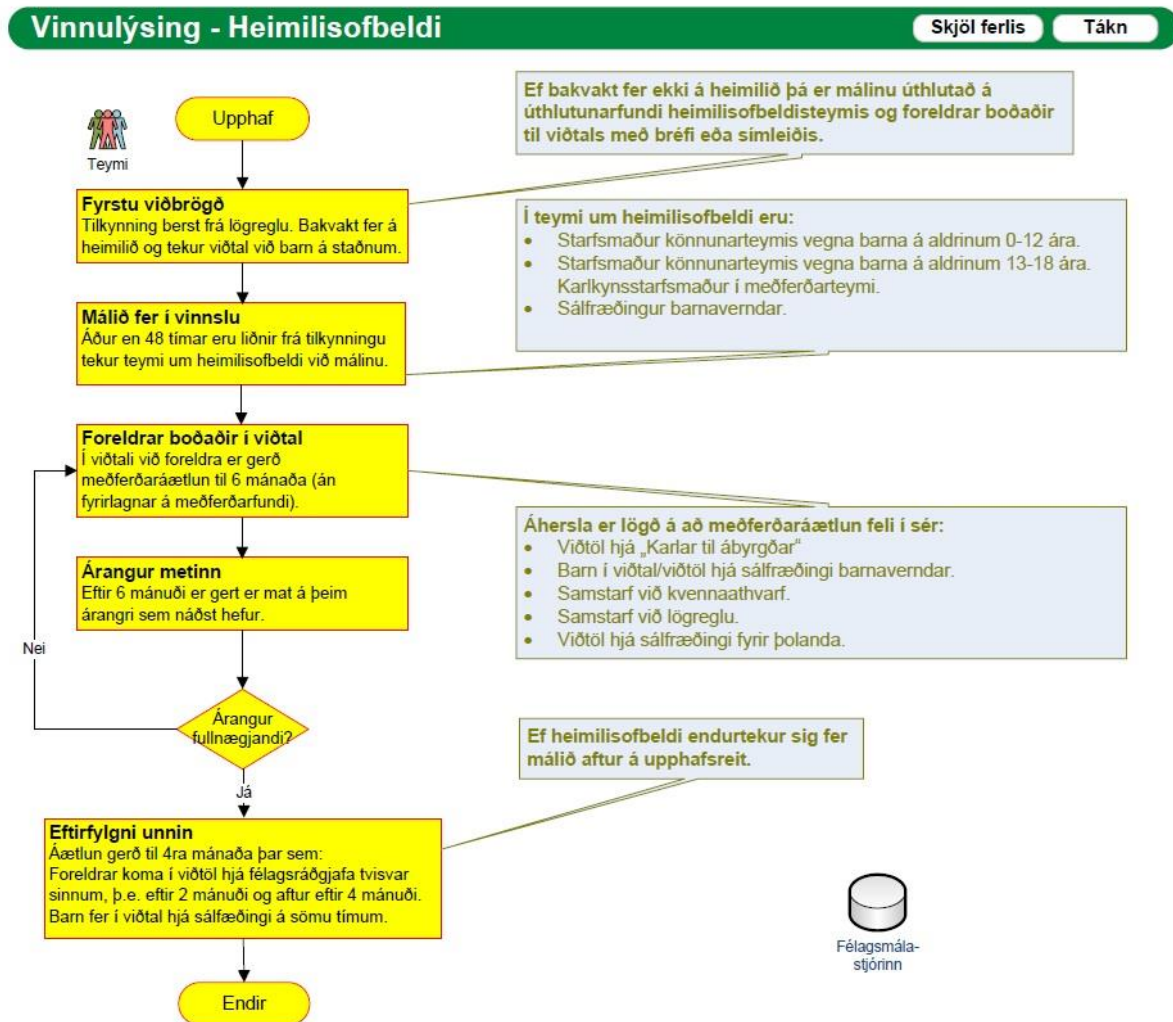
Vinnulýsing - Heimilisofbeldi

Skjöl ferlis

Tákn

Teymi

Upphaf

Ef bakvakt fer ekki á heimilið þá er málinu úthlutað á úthlutunarfundi heimilisofbeldisteymis og foreldrar boðaðir til viðtals með bréfi eða símleiðis.

Fyrstu viðbrögð
Tilkynning berst frá lögreglu. Bakvakt fer á heimilið og tekur viðtal við barn á staðnum.

Í teymi um heimilisofbeldi eru:
- Starfsmaður könnunarteymis vegna barna á aldrinum 0-12 ára.
- Starfsmaður könnunarteymis vegna barna á aldrinum 13-18 ára. Karlkynsstarfsmaður í meðferðarteymi.
- Sálfræðingur barnaverndar.

Málið fer í vinnslu
Áður en 48 tímar eru liðnir frá tilkynningu tekur teymi um heimilisofbeldi við málinu.

Foreldrar boðaðir í viðtal
Í viðtali við foreldra er gerð meðferðaráætlun til 6 mánaða (án fyrirlagnar á meðferðarfundi).

Áhersla er lögð á að meðferðaráætlun feli í sér:
- Viðtöl hjá „Karlar til ábyrgðar"
- Barn í viðtal/viðtöl hjá sálfræðingi barnaverndar.
- Samstarf við kvennaathvarf.
- Samstarf við lögreglu.
- Viðtöl hjá sálfræðingi fyrir þolanda.

Árangur metinn
Eftir 6 mánuði er gert er mat á þeim árangri sem náðst hefur.

Nei

Árangur fullnægjandi?

Já

Ef heimilisofbeldi endurtekur sig fer málið aftur á upphafsreit.

Eftirfylgni unnin
Áætlun gerð til 4ra mánaða þar sem:
Foreldrar koma í viðtöl hjá félagsráðgjafa tvisvar sinnum, þ.e. eftir 2 mánuði og aftur eftir 4 mánuði. Barn fer í viðtal hjá sálfæðingi á sömu tímum.

Félagsmálastjórinn

Endir